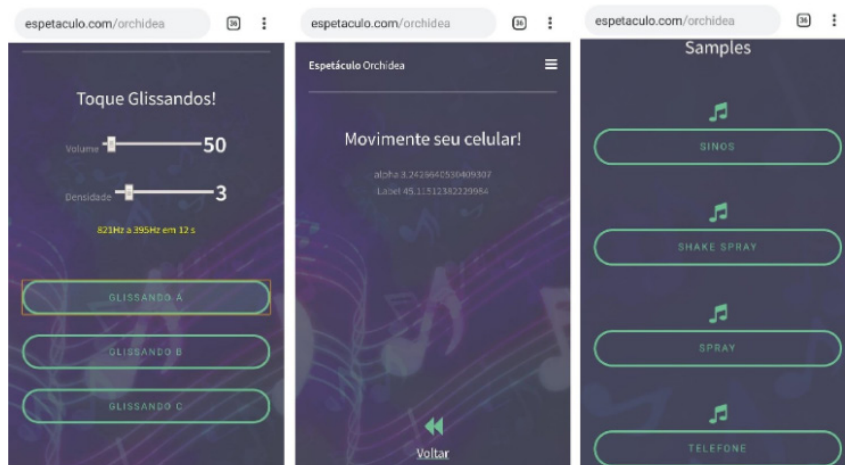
espetaculo.com/orchidea

36

Toque Glissandos!

Volume 50

Densidade 3

821Hz a 395Hz em 12 s

GLISSANDO A

GLISSANDO B

GLISSANDO C

espetaculo.com/orchidea

36

Espetáculo Orchidea

Movimente seu celular!

alpha 3.2425640530409307

Label 45.11512382229984

Voltar

espetaculo.com/orchidea

36

Samples

SINOS

SHAKE SPRAY

SPRAY

TELEFONE